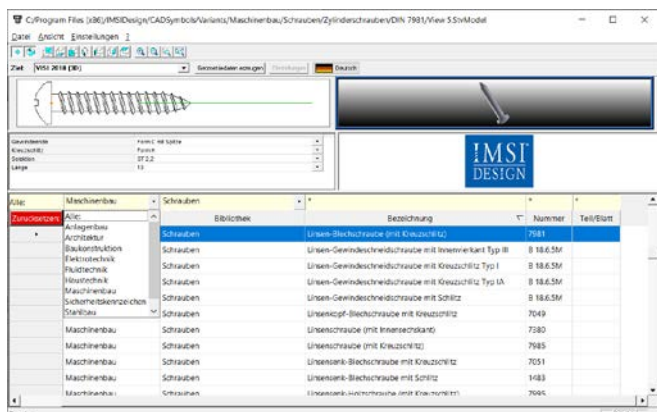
C:/Program Files (x86)/IMSIDesign/CADSymbols/Variants/Maschinenbau/Schrauben/Zylinderschrauben/DIN 7981/View 5.StvModel

Datei Ansicht Einstellungen ?

Ziel: VISI 2018 (3D) Geometriedaten anzeigen Übertragen Deutsch

Gewindeende | Form C mit Spitze
Kreuzschlitz | Form H
Gewinde | ST 2,2
Länge | 13

IMSI DESIGN

| Alle | Maschinenbau | Schrauben | * | * | * |
|---|---|---|---|---|---|
| Zurücksetzen | Alle | Bibliothek | Bezeichnung | Nummer | Teil/Blatt |
| | Anlagenbau | Schrauben | Linsen-Blechschraube (mit Kreuzschlitz) | 7981 | |
| | Architektur | Schrauben | Linsen-Gewindeschneidschraube mit Innenvierkant Typ III | B 18.6.5M | |
| | Baukonstruktion | Schrauben | Linsen-Gewindeschneidschraube mit Kreuzschlitz Typ I | B 18.6.5M | |
| | Elektrotechnik | Schrauben | Linsen-Gewindeschneidschraube mit Kreuzschlitz Typ IA | B 18.6.5M | |
| | Fluidtechnik | Schrauben | Linsen-Gewindeschneidschraube mit Schlitz | B 18.6.5M | |
| | Haustechnik | Schrauben | Linsenkopf-Blechschraube mit Kreuzschlitz | 7049 | |
| | Maschinenbau | Schrauben | Linsenschraube (mit Innensechskant) | 7380 | |
| | Sicherheitskennzeichen | Schrauben | Linsenschraube (mit Kreuzschlitz) | 7985 | |
| | Stahlbau | Schrauben | Linsensenk-Blechschraube mit Kreuzschlitz | 7051 | |
| | Maschinenbau | Schrauben | Linsensenk-Blechschraube mit Schlitz | 1483 | |
| | Maschinenbau | Schrauben | Linsensenk-Holzschraube (mit Kreuzschlitz) | 7995 | |